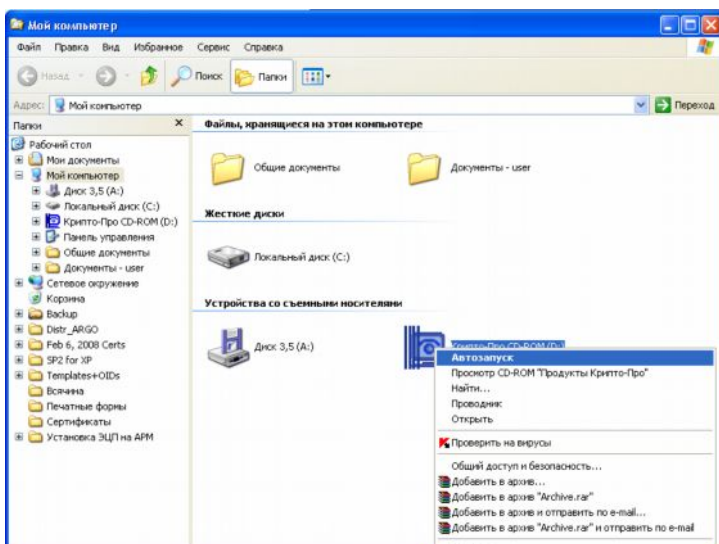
Мой компьютер

Файл Правка Вид Избранное Сервис Справка

Назад Поиск Папки

Адрес: Мой компьютер Переход

Папки ×

Рабочий стол
Мои документы
Мой компьютер
Диск 3,5 (A:)
Локальный диск (C:)
Крипто-Про CD-ROM (D:)
Панель управления
Общие документы
Документы - user
Сетевое окружение
Корзина
Backup
Distr_ARGO
Feb 6, 2008 Certs
SP2 for XP
Templates+OIDs
Всячина
Печатные формы
Сертификаты
Установка ЭЦП на АРМ

Файлы, хранящиеся на этом компьютере

Общие документы

Документы - user

Жесткие диски

Локальный диск (C:)

Устройства со съемными носителями

Диск 3,5 (A:)

Крипто-Про CD-ROM (D:)

Автозапуск
Просмотр CD-ROM "Продукты Крипто-Про"
Найти...
Проводник
Открыть
Проверить на вирусы
Общий доступ и безопасность...
Добавить в архив...
Добавить в архив "Archive.rar"
Добавить в архив и отправить по e-mail...
Добавить в архив "Archive.rar" и отправить по e-mail